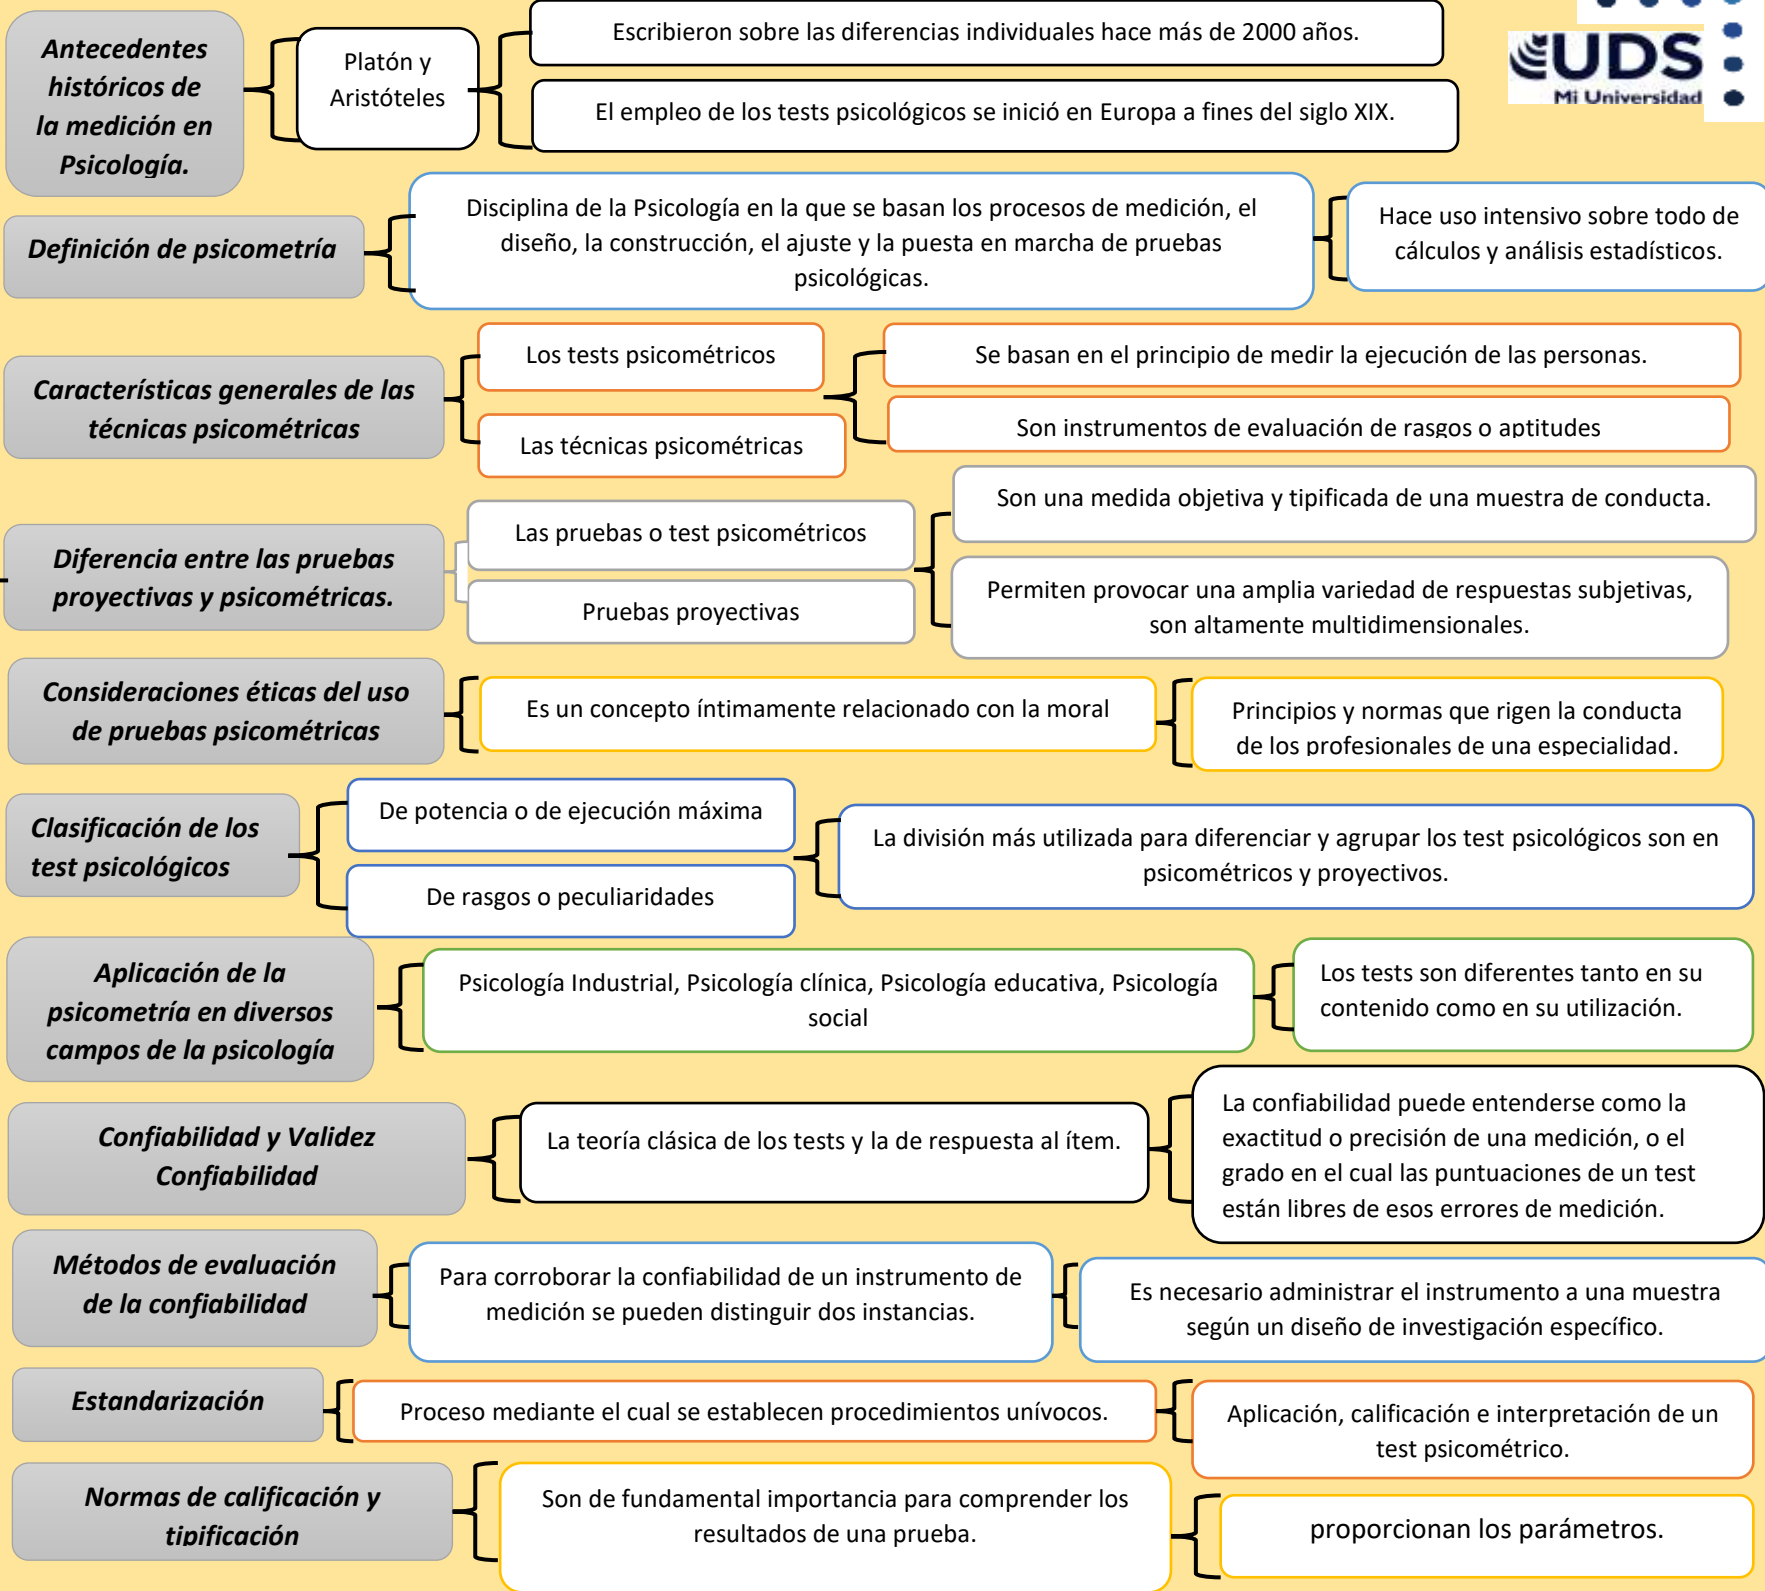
Antecedentes históricos de la medición en Psicología.

Platón y Aristóteles

Escribieron sobre las diferencias individuales hace más de 2000 años.

El empleo de los tests psicológicos se inició en Europa a fines del siglo XIX.

UDS
Mi Universidad

Definición de psicometría

Disciplina de la Psicología en la que se basan los procesos de medición, el diseño, la construcción, el ajuste y la puesta en marcha de pruebas psicológicas.

Hace uso intensivo sobre todo de cálculos y análisis estadísticos.

Características generales de las técnicas psicométricas

Los tests psicométricos

Las técnicas psicométricas

Se basan en el principio de medir la ejecución de las personas.

Son instrumentos de evaluación de rasgos o aptitudes

Diferencia entre las pruebas proyectivas y psicométricas.

Las pruebas o test psicométricos

Pruebas proyectivas

Son una medida objetiva y tipificada de una muestra de conducta.

Permiten provocar una amplia variedad de respuestas subjetivas, son altamente multidimensionales.

Consideraciones éticas del uso de pruebas psicométricas

Es un concepto íntimamente relacionado con la moral

Principios y normas que rigen la conducta de los profesionales de una especialidad.

Clasificación de los test psicológicos

De potencia o de ejecución máxima

De rasgos o peculiaridades

La división más utilizada para diferenciar y agrupar los test psicológicos son en psicométricos y proyectivos.

Aplicación de la psicometría en diversos campos de la psicología

Psicología Industrial, Psicología clínica, Psicología educativa, Psicología social

Los tests son diferentes tanto en su contenido como en su utilización.

Confiabilidad y Validez Confiabilidad

La teoría clásica de los tests y la de respuesta al ítem.

La confiabilidad puede entenderse como la exactitud o precisión de una medición, o el grado en el cual las puntuaciones de un test están libres de esos errores de medición.

Métodos de evaluación de la confiabilidad

Para corroborar la confiabilidad de un instrumento de medición se pueden distinguir dos instancias.

Es necesario administrar el instrumento a una muestra según un diseño de investigación específico.

Estandarización

Proceso mediante el cual se establecen procedimientos unívocos.

Aplicación, calificación e interpretación de un test psicométrico.

Normas de calificación y tipificación

Son de fundamental importancia para comprender los resultados de una prueba.

proporcionan los parámetros.